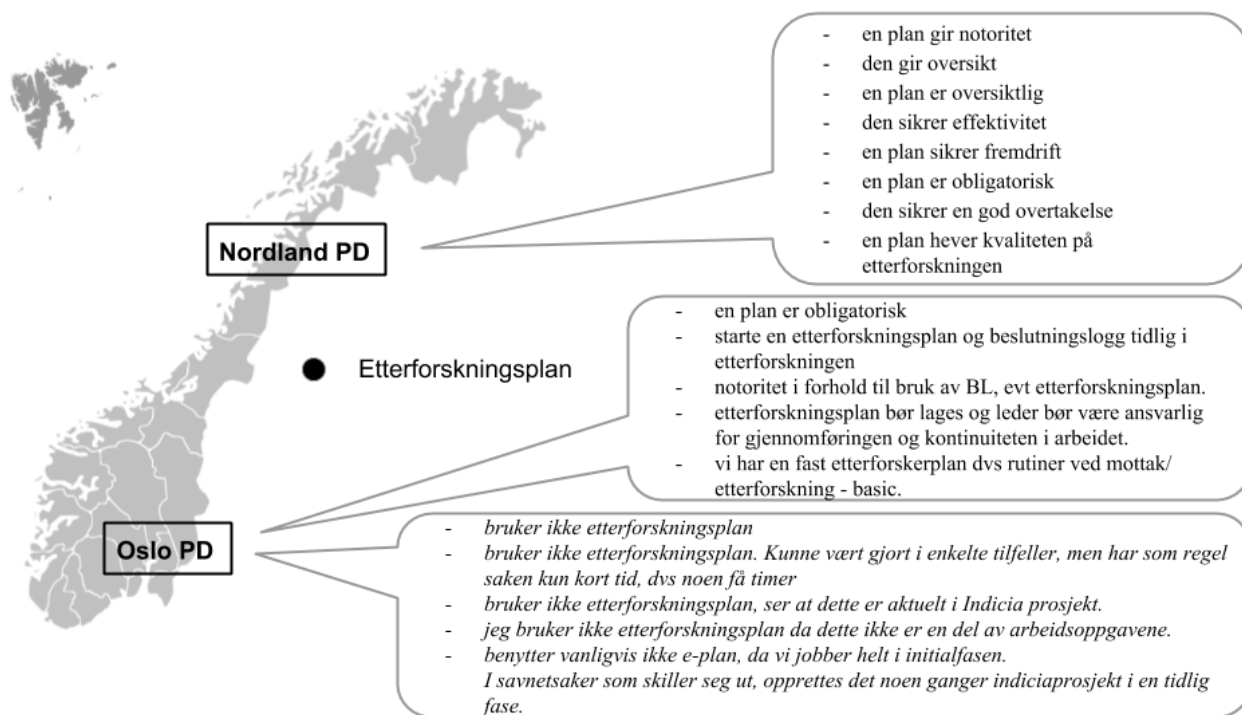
- en plan gir notoritet
- den gir oversikt
- en plan er oversiktlig
- den sikrer effektivitet
- en plan sikrer fremdrift
- en plan er obligatorisk
- den sikrer en god overtakelse
- en plan hever kvaliteten på etterforskningen

Nordland PD

- en plan er obligatorisk
- starte en etterforskningsplan og beslutningslogg tidlig i etterforskningen
- notoritet i forhold til bruk av BL, evt etterforskningsplan.
- etterforskningsplan bør lages og leder bør være ansvarlig for gjennomføringen og kontinuiteten i arbeidet.
- vi har en fast etterforskerplan dvs rutiner ved mottak/ etterforskning - basic.

Etterforskningsplan

Oslo PD

- *bruker ikke etterforskningsplan*
- *bruker ikke etterforskningsplan. Kunne vært gjort i enkelte tilfeller, men har som regel saken kun kort tid, dvs noen få timer*
- *bruker ikke etterforskningsplan, ser at dette er aktuelt i Indicia prosjekt.*
- *jeg bruker ikke etterforskningsplan da dette ikke er en del av arbeidsoppgavene.*
- *benytter vanligvis ikke e-plan, da vi jobber helt i initialfasen. I savnetsaker som skiller seg ut, opprettes det noen ganger indiciaprosjekt i en tidlig fase.*